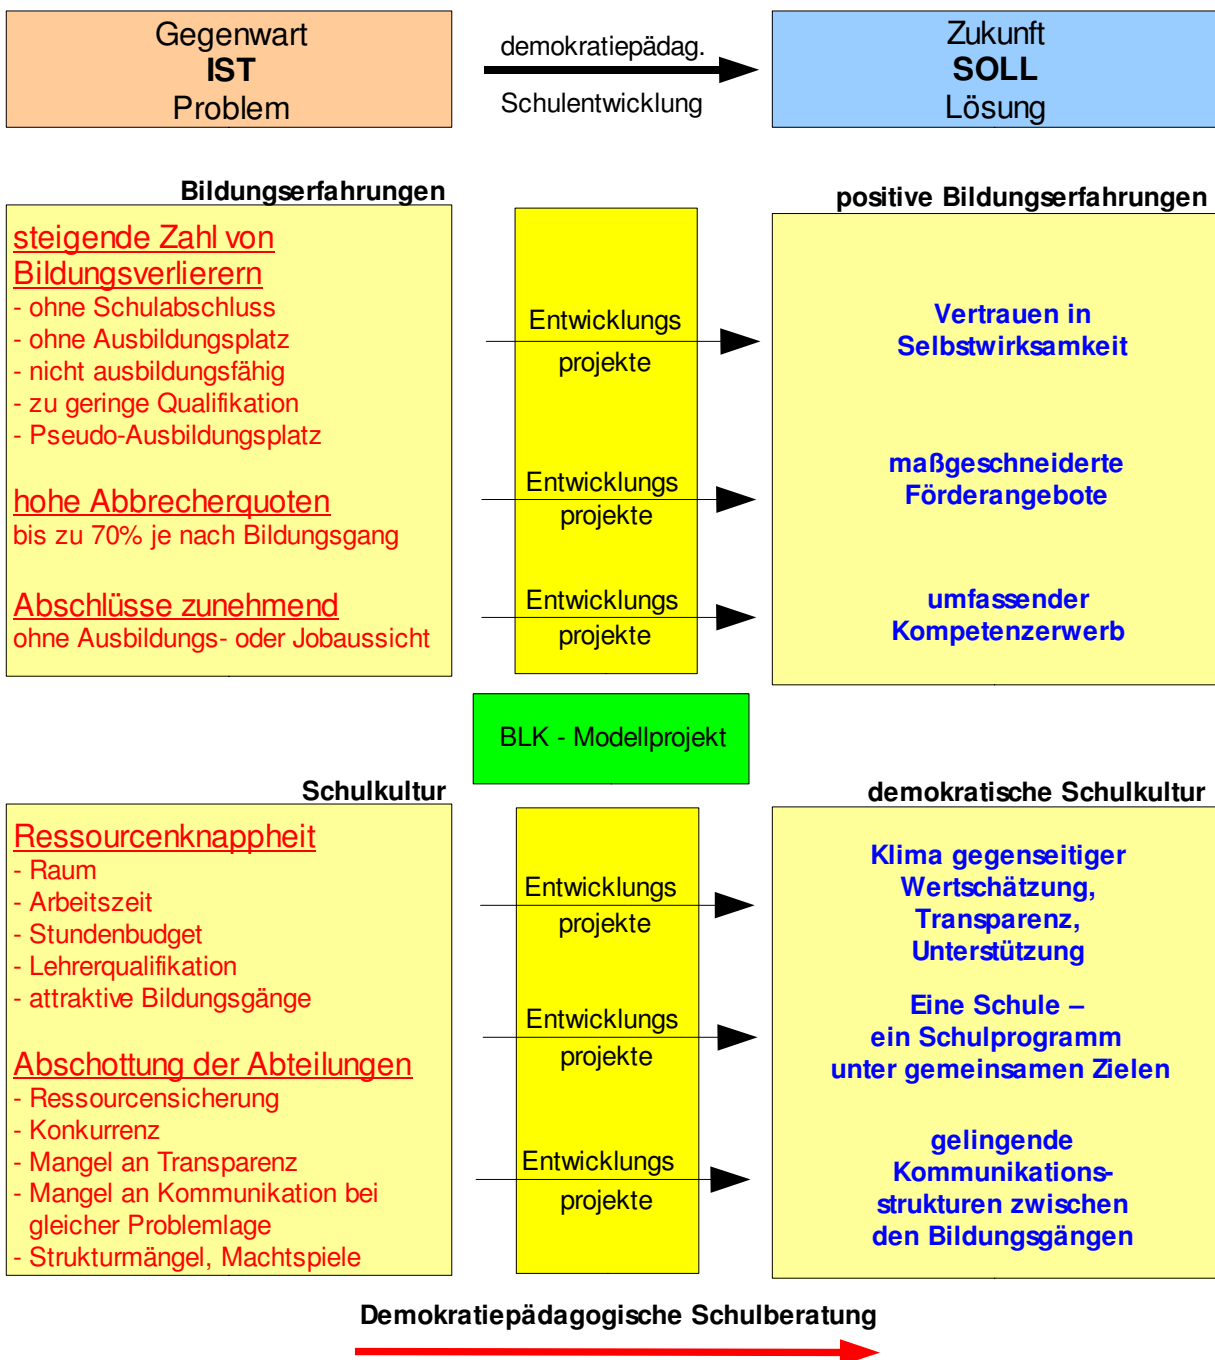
Gegenwart
**IST**
Problem

demokratiepädag.

Schulentwicklung

Zukunft
**SOLL**
Lösung

Bildungserfahrungen

steigende Zahl von Bildungsverlierern
- ohne Schulabschluss
- ohne Ausbildungsplatz
- nicht ausbildungsfähig
- zu geringe Qualifikation
- Pseudo-Ausbildungsplatz

hohe Abbrecherquoten
bis zu 70% je nach Bildungsgang

Abschlüsse zunehmend
ohne Ausbildungs- oder Jobaussicht

Entwicklungs projekte

Entwicklungs projekte

Entwicklungs projekte

positive Bildungserfahrungen

Vertrauen in Selbstwirksamkeit

maßgeschneiderte Förderangebote

umfassender Kompetenzerwerb

BLK - Modellprojekt

Schulkultur

Ressourcenknappheit
- Raum
- Arbeitszeit
- Stundenbudget
- Lehrerqualifikation
- attraktive Bildungsgänge

Abschottung der Abteilungen
- Ressourcensicherung
- Konkurrenz
- Mangel an Transparenz
- Mangel an Kommunikation bei gleicher Problemlage
- Strukturmängel, Machtspiele

Entwicklungs projekte

Entwicklungs projekte

Entwicklungs projekte

demokratische Schulkultur

Klima gegenseitiger Wertschätzung, Transparenz, Unterstützung

Eine Schule –
ein Schulprogramm
unter gemeinsamen Zielen

gelingende Kommunikationsstrukturen zwischen den Bildungsgängen

Demokratiepädagogische Schulberatung